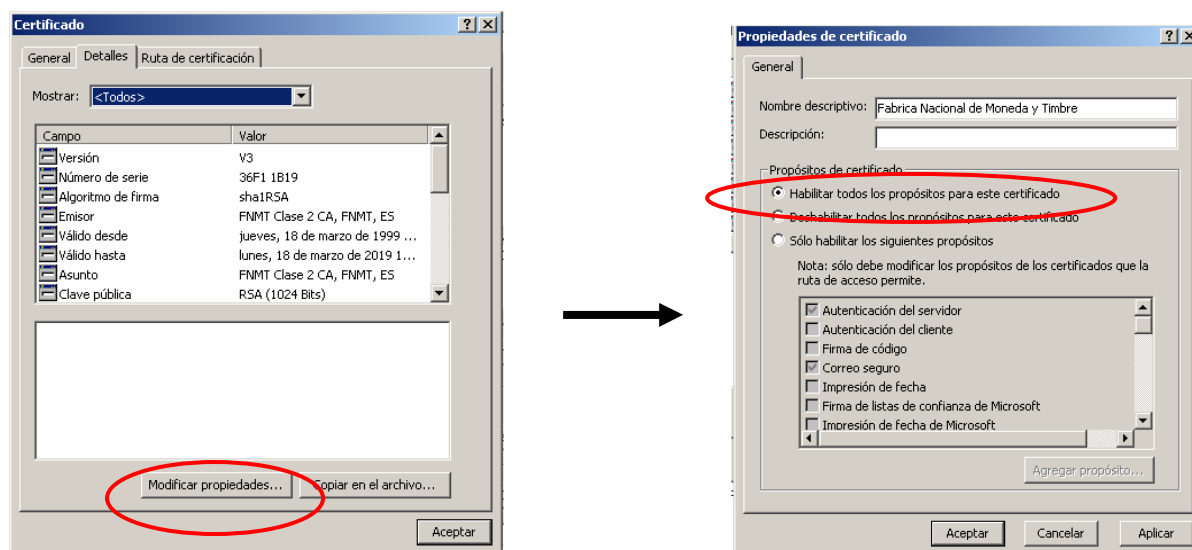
Certificado ? X

General Detalles Ruta de certificación

Mostrar: <Todos>

| Campo | Valor |
|---|---|
| Versión | V3 |
| Número de serie | 36F1 1B19 |
| Algoritmo de firma | sha1RSA |
| Emisor | FNMT Clase 2 CA, FNMT, ES |
| Válido desde | jueves, 18 de marzo de 1999 ... |
| Válido hasta | lunes, 18 de marzo de 2019 1... |
| Asunto | FNMT Clase 2 CA, FNMT, ES |
| Clave pública | RSA (1024 Bits) |

Modificar propiedades... Copiar en el archivo...

Aceptar

Propiedades de certificado ? X

General

Nombre descriptivo: Fabrica Nacional de Moneda y Timbre

Descripción:

Propósitos de certificado

Habilitar todos los propósitos para este certificado

Deshabilitar todos los propósitos para este certificado

Sólo habilitar los siguientes propósitos

Nota: sólo debe modificar los propósitos de los certificados que la ruta de acceso permite.

Autenticación del servidor
Autenticación del cliente
Firma de código
Correo seguro
Impresión de fecha
Firma de listas de confianza de Microsoft
Impresión de fecha de Microsoft

Agregar propósito...

Aceptar Cancelar Aplicar